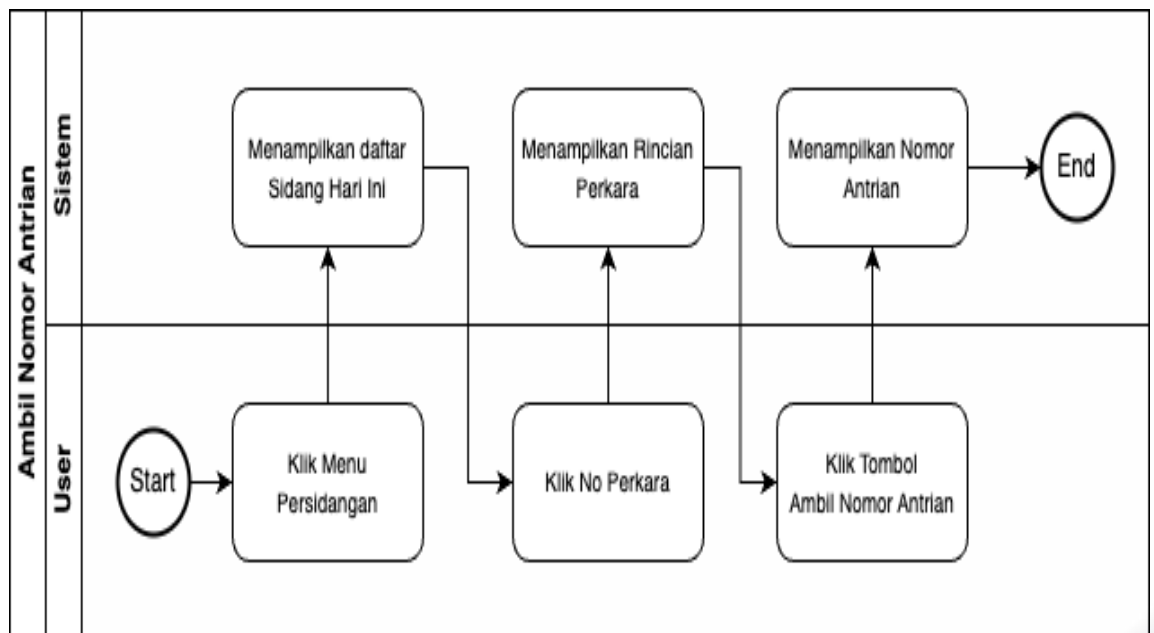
Ambil Nomor Antrian

Sistem

User

Start

Klik Menu Persidangan

Menampilkan daftar Sidang Hari Ini

Klik No Perkara

Menampilkan Rincian Perkara

Klik Tombol Ambil Nomor Antrian

Menampilkan Nomor Antrian

End